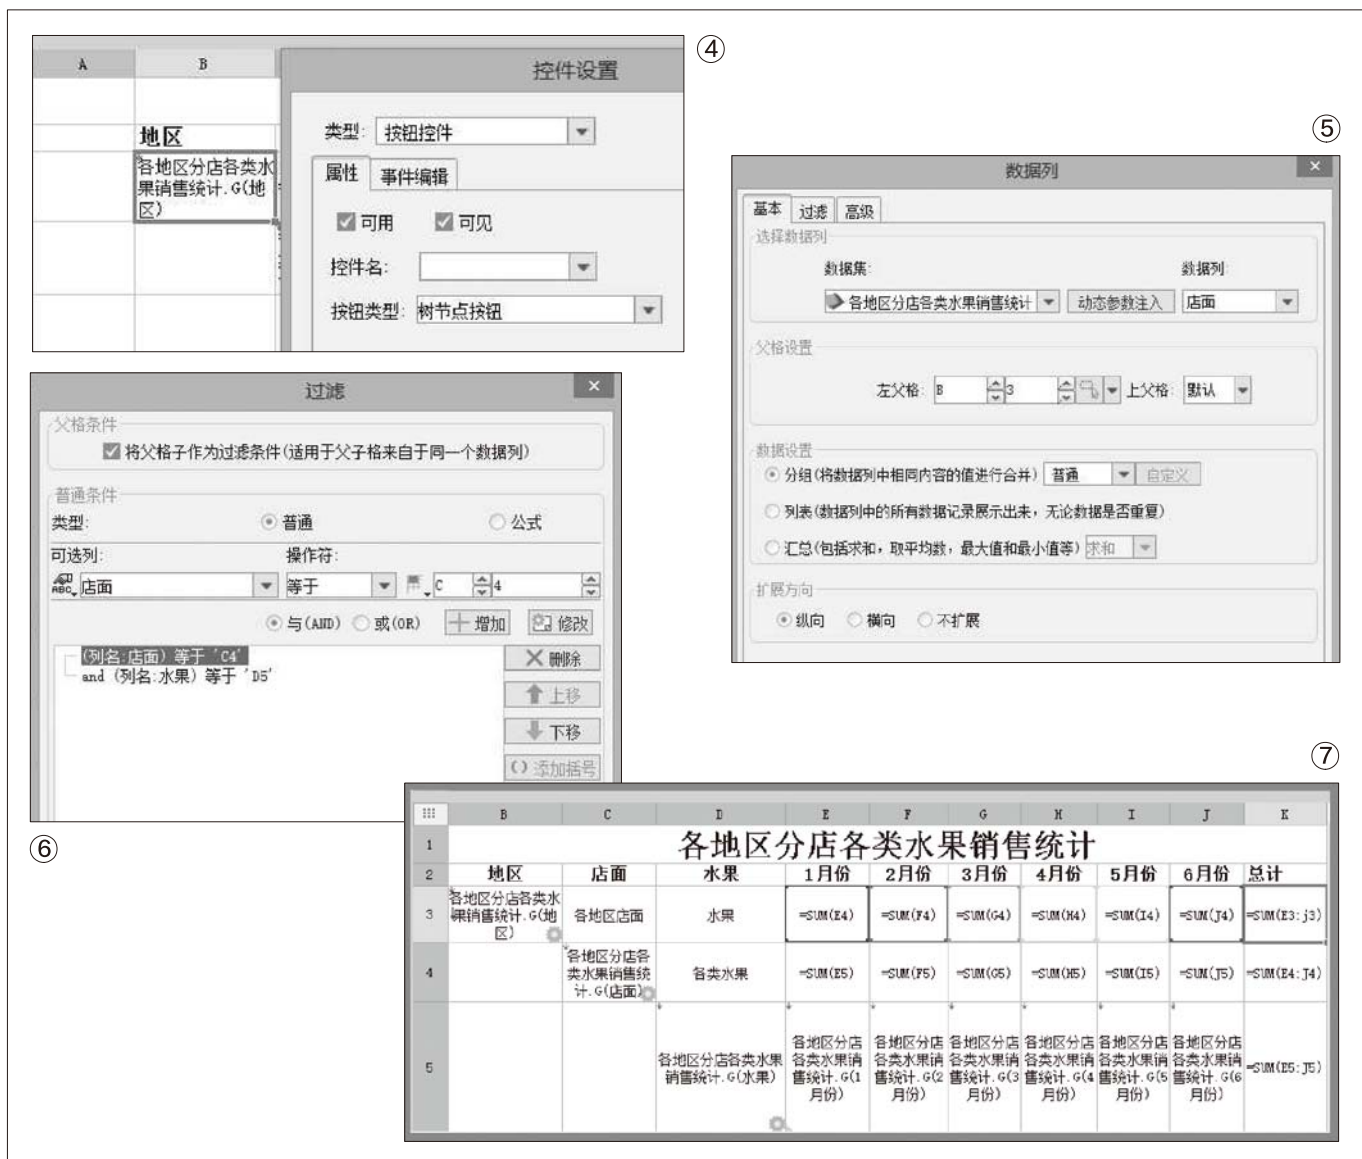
④

| A | B |
|---|---|
| | |
| | 地区 |
| | 各地区分店各类水果销售统计.G(地区) |

控件设置

类型: 按钮控件

属性 事件编辑

可用 可见

控件名:

按钮类型: 树节点按钮

⑤

数据列

基本 过滤 高级

选择数据列

数据集: 数据列:

各地区分店各类水果销售统计 动态参数注入 店面

父格设置

左父格: B 3 上父格: 默认

数据设置

分组(将数据列中相同内容的值进行合并) 普通 自定义

列表(数据列中的所有数据记录展示出来，无论数据是否重复)

汇总(包括求和，取平均数，最大值和最小值等) 求和

扩展方向

纵向 横向 不扩展

过滤

父格条件

将父格子作为过滤条件(适用于父子格来自于同一个数据列)

普通条件

类型: 普通 公式

可选列: 操作符:

店面 等于 C 4

与(AND) 或(OR) 增加 修改

(列名:店面) 等于 'C4'
and (列名:水果) 等于 'D5'

删除

上移

下移

添加括号

⑥

⑦

| | B | C | D | E | F | G | H | I | J | K |
|---|---|---|---|---|---|---|---|---|---|---|
| 1 | 各地区分店各类水果销售统计 | | | | | | | | | |
| 2 | 地区 | 店面 | 水果 | 1月份 | 2月份 | 3月份 | 4月份 | 5月份 | 6月份 | 总计 |
| 3 | 各地区分店各类水果销售统计.G(地区) | 各地区店面 | 水果 | =SUM(E4) | =SUM(F4) | =SUM(G4) | =SUM(H4) | =SUM(I4) | =SUM(J4) | =SUM(E3:j3) |
| 4 | | 各地区分店各类水果销售统计.G(店面) | 各类水果 | =SUM(E5) | =SUM(F5) | =SUM(G5) | =SUM(H5) | =SUM(I5) | =SUM(J5) | =SUM(E4:J4) |
| 5 | | | 各地区分店各类水果销售统计.G(水果) | 各地区分店各类水果销售统计.G(1月份) | 各地区分店各类水果销售统计.G(2月份) | 各地区分店各类水果销售统计.G(3月份) | 各地区分店各类水果销售统计.G(4月份) | 各地区分店各类水果销售统计.G(5月份) | 各地区分店各类水果销售统计.G(6月份) | =SUM(E5:J5) |